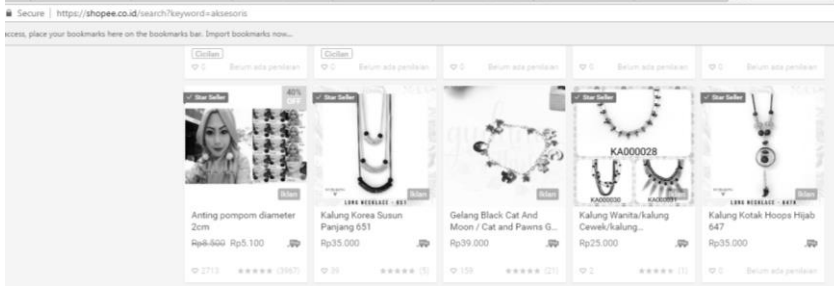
Secure | https://shopee.co.id/search?keyword=aksesoris

access, place your bookmarks here on the bookmarks bar. Import bookmarks now...

Cicilan
♡ 0 Belum ada penilaian

Cicilan
♡ 0 Belum ada penilaian

♡ 0 Belum ada penilaian

♡ 0 Belum ada penilaian

♡ 0 Belum ada penilaian

✓ Star Seller
40% OFF
Iklan
Anting pompom diameter 2cm
Rp8.500 Rp5.100
♡ 2713 ★★★★★ (3967)

✓ Star Seller
LONG NECKLACE - 651
Iklan
Kalung Korea Susun Panjang 651
Rp35.000
♡ 39 ★★★★★ (5)

Iklan
Gelang Black Cat And Moon / Cat and Pawns G...
Rp39.000
♡ 159 ★★★★★ (21)

✓ Star Seller
KA000028
KA000030
KA000031
Iklan
Kalung Wanita/kalung Cewek/kalung...
Rp25.000
♡ 2 ★★★★★ (1)

✓ Star Seller
LONG NECKLACE - 647
Iklan
Kalung Kotak Hoops Hijab 647
Rp35.000
♡ 0 Belum ada penilaian